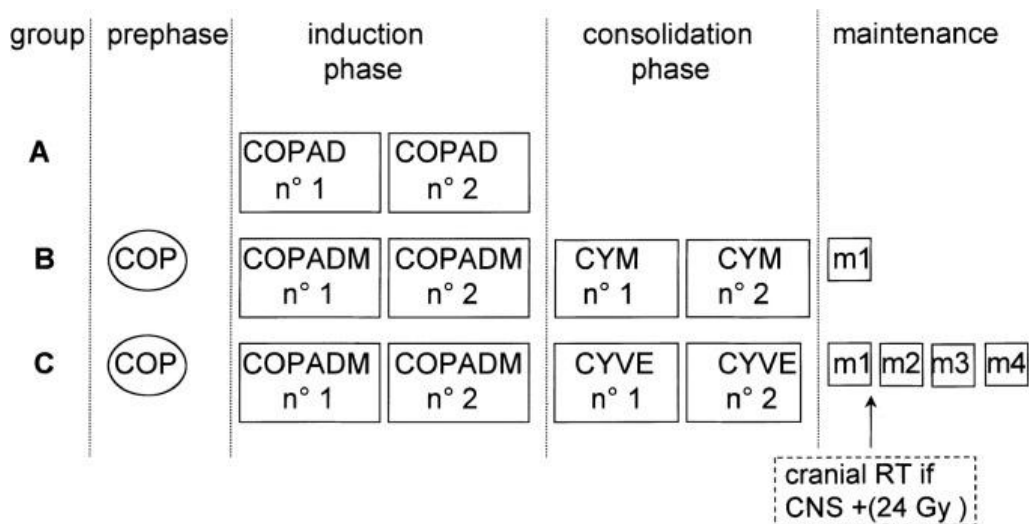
| group | prephase | induction phase | | consolidation phase | | maintenance |
|---|---|---|---|---|---|---|
| A | | COPAD n° 1 | COPAD n° 2 | | | |
| B | COP | COPADM n° 1 | COPADM n° 2 | CYM n° 1 | CYM n° 2 | m1 |
| C | COP | COPADM n° 1 | COPADM n° 2 | CYVE n° 1 | CYVE n° 2 | m1 m2 m3 m4 |

cranial RT if CNS +(24 Gy )